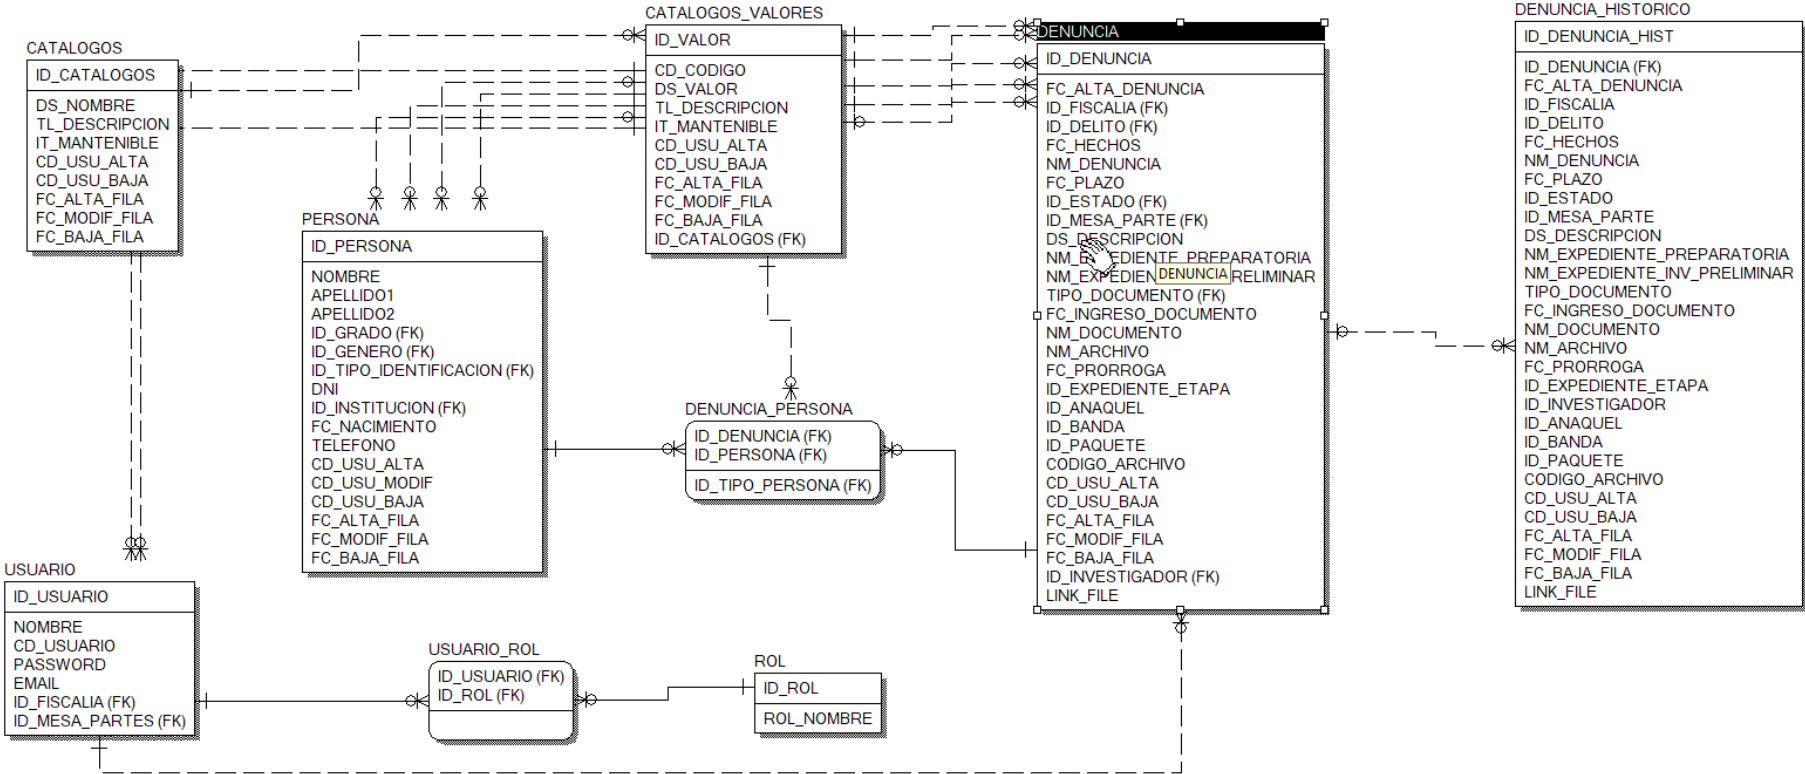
CATALOGOS
ID_CATALOGOS
DS_NOMBRE
TL_DESCRIPCION
IT_MANTENIBLE
CD_USU_ALTA
CD_USU_BAJA
FC_ALTA_FILA
FC_MODIF_FILA
FC_BAJA_FILA

CATALOGOS_VALORES
ID_VALOR
CD_CODIGO
DS_VALOR
TL_DESCRIPCION
IT_MANTENIBLE
CD_USU_ALTA
CD_USU_BAJA
FC_ALTA_FILA
FC_MODIF_FILA
FC_BAJA_FILA
ID_CATALOGOS (FK)

DENUNCIA
ID_DENUNCIA
FC_ALTA_DENUNCIA
ID_FISCALIA (FK)
ID_DELITO (FK)
FC_HECHOS
NM_DENUNCIA
FC_PLAZO
ID_ESTADO (FK)
ID_MESA_PARTE (FK)
DS_DESCRIPCION
NM_EXPEDIENTE_PREPARATORIA
NM_EXPEDIEN DENUNCIA RELIMINAR
TIPO_DOCUMENTO (FK)
FC_INGRESO_DOCUMENTO
NM_DOCUMENTO
NM_ARCHIVO
FC_PRORROGA
ID_EXPEDIENTE_ETAPA
ID_ANAQUEL
ID_BANDA
ID_PAQUETE
CODIGO_ARCHIVO
CD_USU_ALTA
CD_USU_BAJA
FC_ALTA_FILA
FC_MODIF_FILA
FC_BAJA_FILA
ID_INVESTIGADOR (FK)
LINK_FILE

DENUNCIA_HISTORICO
ID_DENUNCIA_HIST
ID_DENUNCIA (FK)
FC_ALTA_DENUNCIA
ID_FISCALIA
ID_DELITO
FC_HECHOS
NM_DENUNCIA
FC_PLAZO
ID_ESTADO
ID_MESA_PARTE
DS_DESCRIPCION
NM_EXPEDIENTE_PREPARATORIA
NM_EXPEDIENTE_INV_PRELIMINAR
TIPO_DOCUMENTO
FC_INGRESO_DOCUMENTO
NM_DOCUMENTO
NM_ARCHIVO
FC_PRORROGA
ID_EXPEDIENTE_ETAPA
ID_INVESTIGADOR
ID_ANAQUEL
ID_BANDA
ID_PAQUETE
CODIGO_ARCHIVO
CD_USU_ALTA
CD_USU_BAJA
FC_ALTA_FILA
FC_MODIF_FILA
FC_BAJA_FILA
LINK_FILE

PERSONA
ID_PERSONA
NOMBRE
APELLIDO1
APELLIDO2
ID_GRADO (FK)
ID_GENERO (FK)
ID_TIPO_IDENTIFICACION (FK)
DNI
ID_INSTITUCION (FK)
FC_NACIMIENTO
TELEFONO
CD_USU_ALTA
CD_USU_MODIF
CD_USU_BAJA
FC_ALTA_FILA
FC_MODIF_FILA
FC_BAJA_FILA

DENUNCIA_PERSONA
ID_DENUNCIA (FK)
ID_PERSONA (FK)
ID_TIPO_PERSONA (FK)

USUARIO
ID_USUARIO
NOMBRE
CD_USUARIO
PASSWORD
EMAIL
ID_FISCALIA (FK)
ID_MESA_PARTES (FK)

USUARIO_ROL
ID_USUARIO (FK)
ID_ROL (FK)

ROL
ID_ROL
ROL_NOMBRE